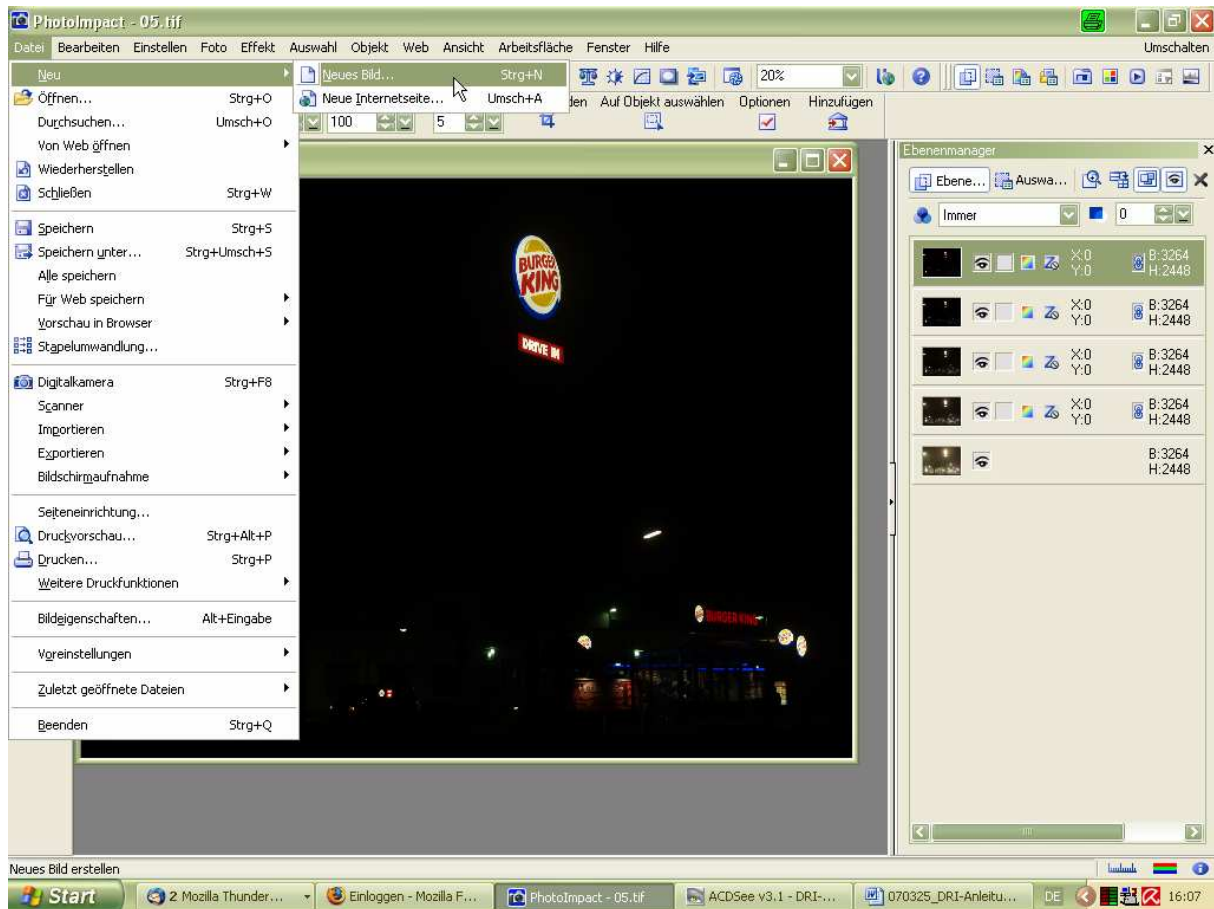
PhotoImpact - 05.tif

Datei Bearbeiten Einstellen Foto Effekt Auswahl Objekt Web Ansicht Arbeitsfläche Fenster Hilfe Umschalten

Neu
Öffnen... Strg+O
Durchsuchen... Umsch+O
Von Web öffnen
Wiederherstellen
Schließen Strg+W
Speichern Strg+S
Speichern unter... Strg+Umsch+S
Alle speichern
Für Web speichern
Vorschau in Browser
Stapelumwandlung...
Digitalkamera Strg+F8
Scanner
Importieren
Exportieren
Bildschirmaufnahme
Seiteneinrichtung...
Druckvorschau... Strg+Alt+P
Drucken... Strg+P
Weitere Druckfunktionen
Bildeigenschaften... Alt+Eingabe
Voreinstellungen
Zuletzt geöffnete Dateien
Beenden Strg+Q

Neues Bild... Strg+N
Neue Internetseite... Umsch+A

20%
100 5
den Auf Objekt auswählen Optionen Hinzufügen

BURGER KING
DRIVE IN
BURGER KING

Ebenenmanager
Ebene... Auswa...
Immer 0
X:0 Y:0 B:3264 H:2448
X:0 Y:0 B:3264 H:2448
X:0 Y:0 B:3264 H:2448
X:0 Y:0 B:3264 H:2448
B:3264 H:2448

Neues Bild erstellen

Start 2 Mozilla Thunder... Einloggen - Mozilla F... PhotoImpact - 05.tif ACDSee v3.1 - DRI-... 070325_DRI-Anleitu... DE 16:07